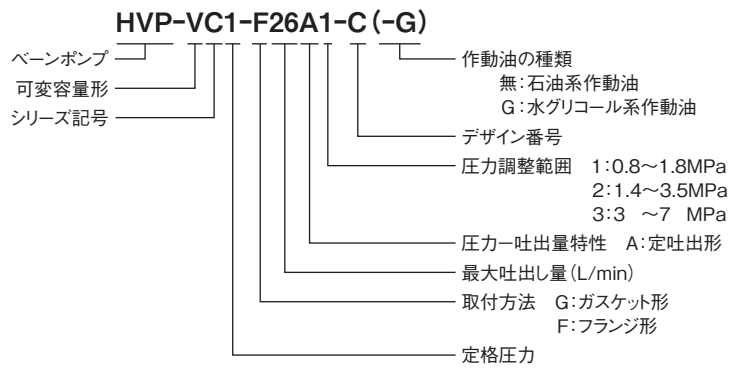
HVP-VC1-F26A1-C(-G)

ベーンポンプ
可変容量形
シリーズ記号

作動油の種類
無:石油系作動油
G:水グリコール系作動油

デザイン番号

圧力調整範囲 1:0.8~1.8MPa
2:1.4~3.5MPa
3:3 ~7 MPa

圧力ー吐出量特性 A:定吐出形

最大吐出し量(L/min)

取付方法 G:ガスケット形
F:フランジ形

定格圧力